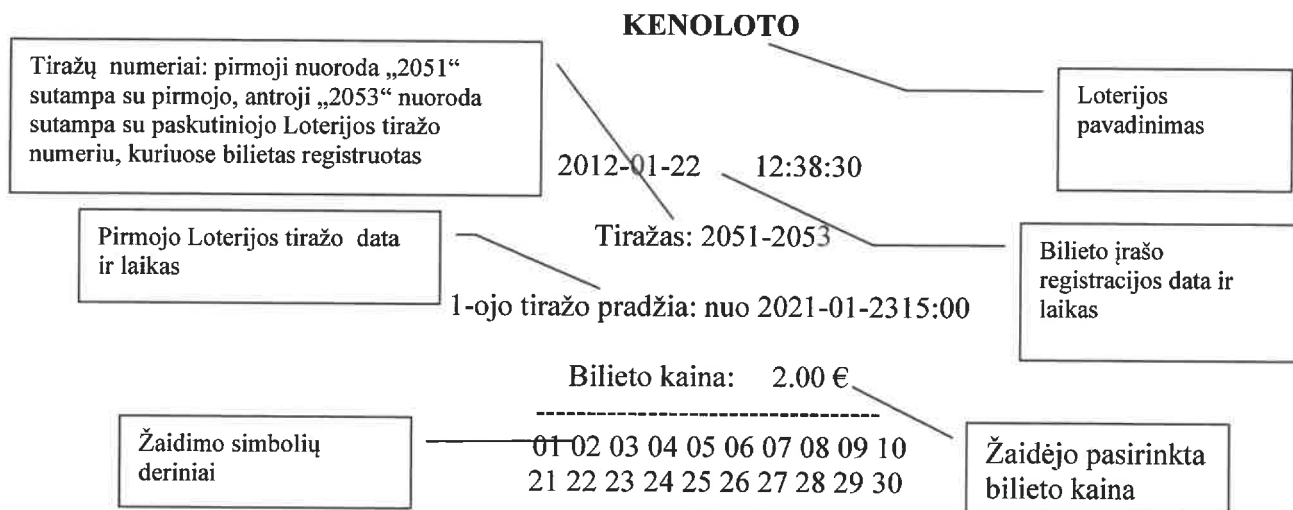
KENOLOTO

Tiražų numeriai: pirmoji nuoroda „2051“ sutampa su pirmojo, antroji „2053“ nuoroda sutampa su paskutiniojo Loterijos tiražo numeriu, kuriuose bilietas registruotas

Loterijos pavadinimas

2012-01-22 12:38:30

Pirmojo Loterijos tiražo data ir laikas

Tiražas: 2051-2053

Bilieto įrašo registracijos data ir laikas

1-ojo tiražo pradžia: nuo 2021-01-2315:00

Bilieto kaina: 2.00 €

-----------------------------------

Žaidimo simbolių deriniai

01 02 03 04 05 06 07 08 09 10
21 22 23 24 25 26 27 28 29 30

Žaidėjo pasirinkta bilieto kaina